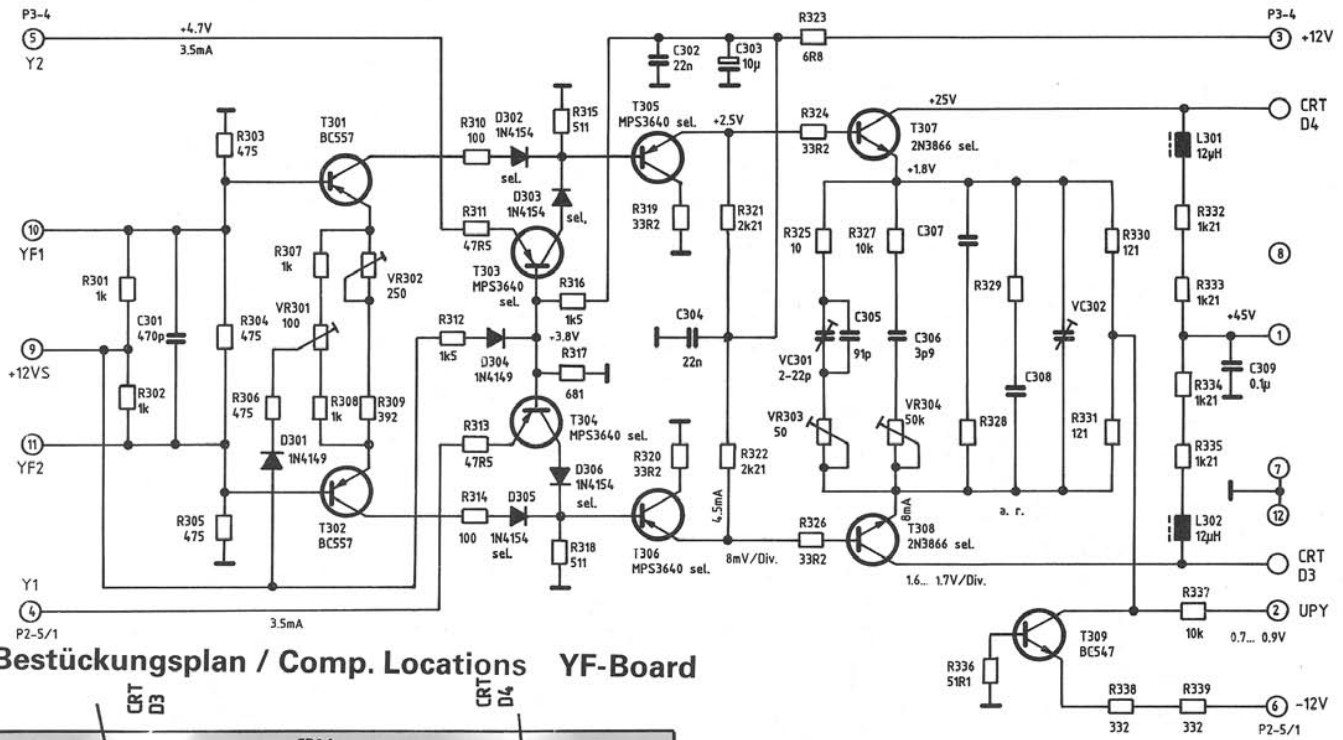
P3-4
5
Y2
+4.7V
3.5mA
C302
22n
C303
10µ
R323
6R8
P3-4
3 +12V
R303
475
T301
BC557
R310
100
D302
1N4154
sel.
R315
511
T305
MPS3640 sel.
+2.5V
R324
33R2
+25V
T307
2N3866 sel.
CRT
D4
L301
12µH
D303
1N4154
sel.
R319
33R2
R321
2k21
+1.8V
10
YF1
R311
47R5
R325
10
R327
10k
C307
R330
121
R332
1k21
8
R307
1k
VR302
250
T303
MPS3640
sel.
R316
1k5
R329
R301
1k
C301
470p
R304
475
VR301
100
R312
1k5
+3.8V
C304
22n
C305
91p
VC302
R333
1k21
+45V
1
9
+12VS
D304
1N4149
R317
681
VC301
2-22p
C306
3p9
C308
C309
0.1µ
R302
1k
R306
475
R308
1k
R309
392
R334
1k21
T304
MPS3640 sel.
VR303
50
VR304
50k
R328
R331
121
11
YF2
D301
1N4149
R313
47R5
R320
33R2
R322
2k21
R335
1k21
D306
1N4154
sel.
4.5mA
7
12
R305
475
T302
BC557
R314
100
D305
1N4154
sel.
R318
511
T306
MPS3640 sel.
8mV/Div.
R326
33R2
8mA
T308
2N3866 sel.
a. r.
L302
12µH
CRT
D3
Y1
4
P2-5/1
3.5mA
1.6... 1.7V/Div.
R337
10k
2 UPY
0.7... 0.9V
T309
BC547
Bestückungsplan / Comp. Locations YF-Board
CRT
D3
CRT
D4
R336
51R1
R338
332
R339
332
6 -12V
P2-5/1